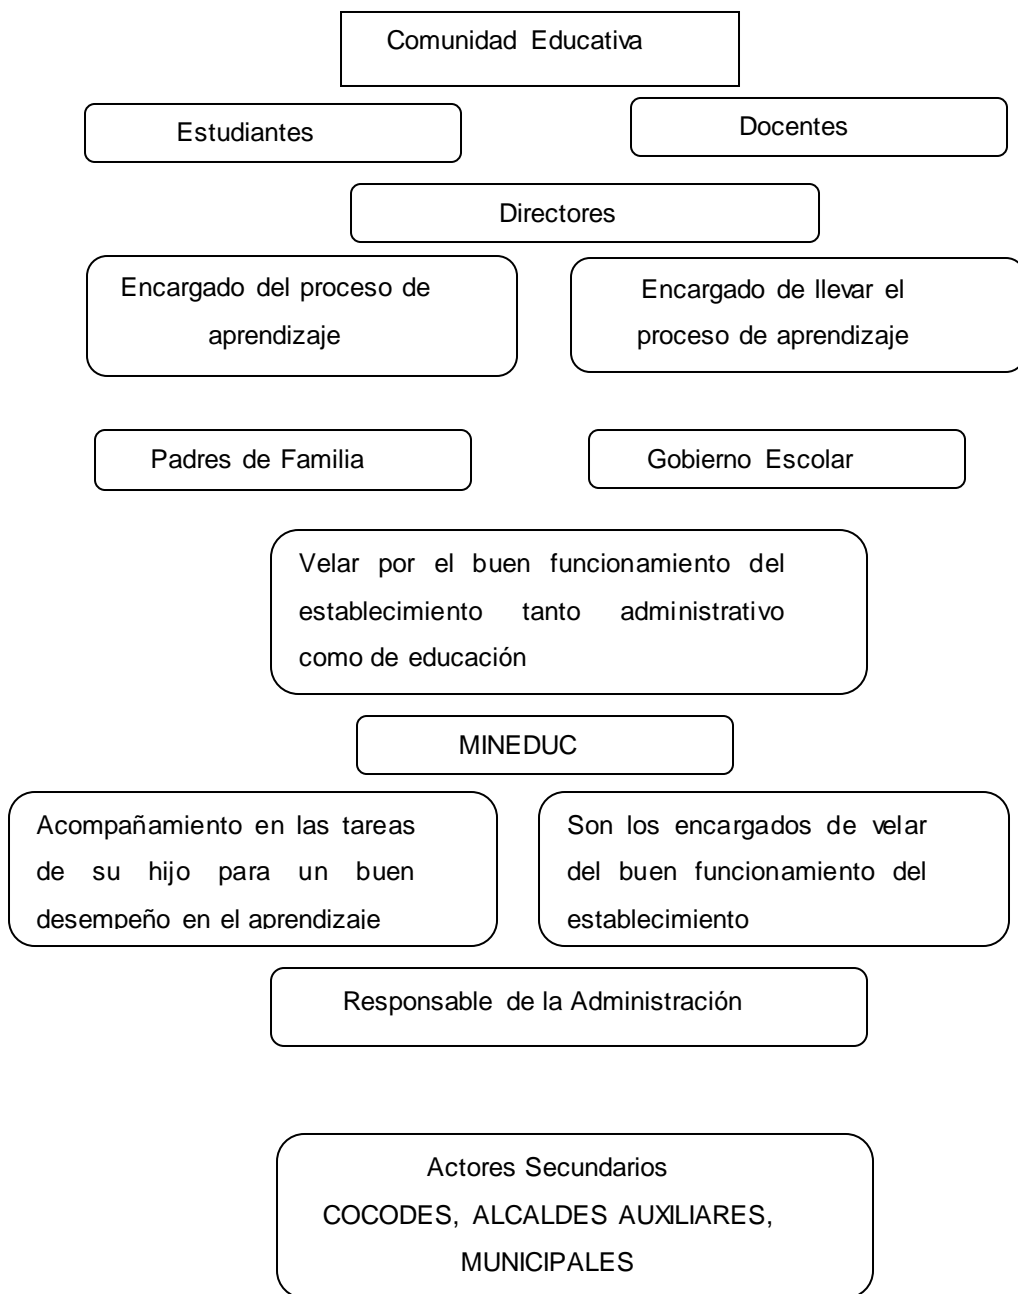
Comunidad Educativa

Estudiantes

Docentes

Directores

Encargado del proceso de aprendizaje

Encargado de llevar el proceso de aprendizaje

Padres de Familia

Gobierno Escolar

Velar por el buen funcionamiento del establecimiento tanto administrativo como de educación

MINEDUC

Acompañamiento en las tareas de su hijo para un buen desempeño en el aprendizaje

Son los encargados de velar del buen funcionamiento del establecimiento

Responsable de la Administración

Actores Secundarios
COCODES, ALCALDES AUXILIARES, MUNICIPALES